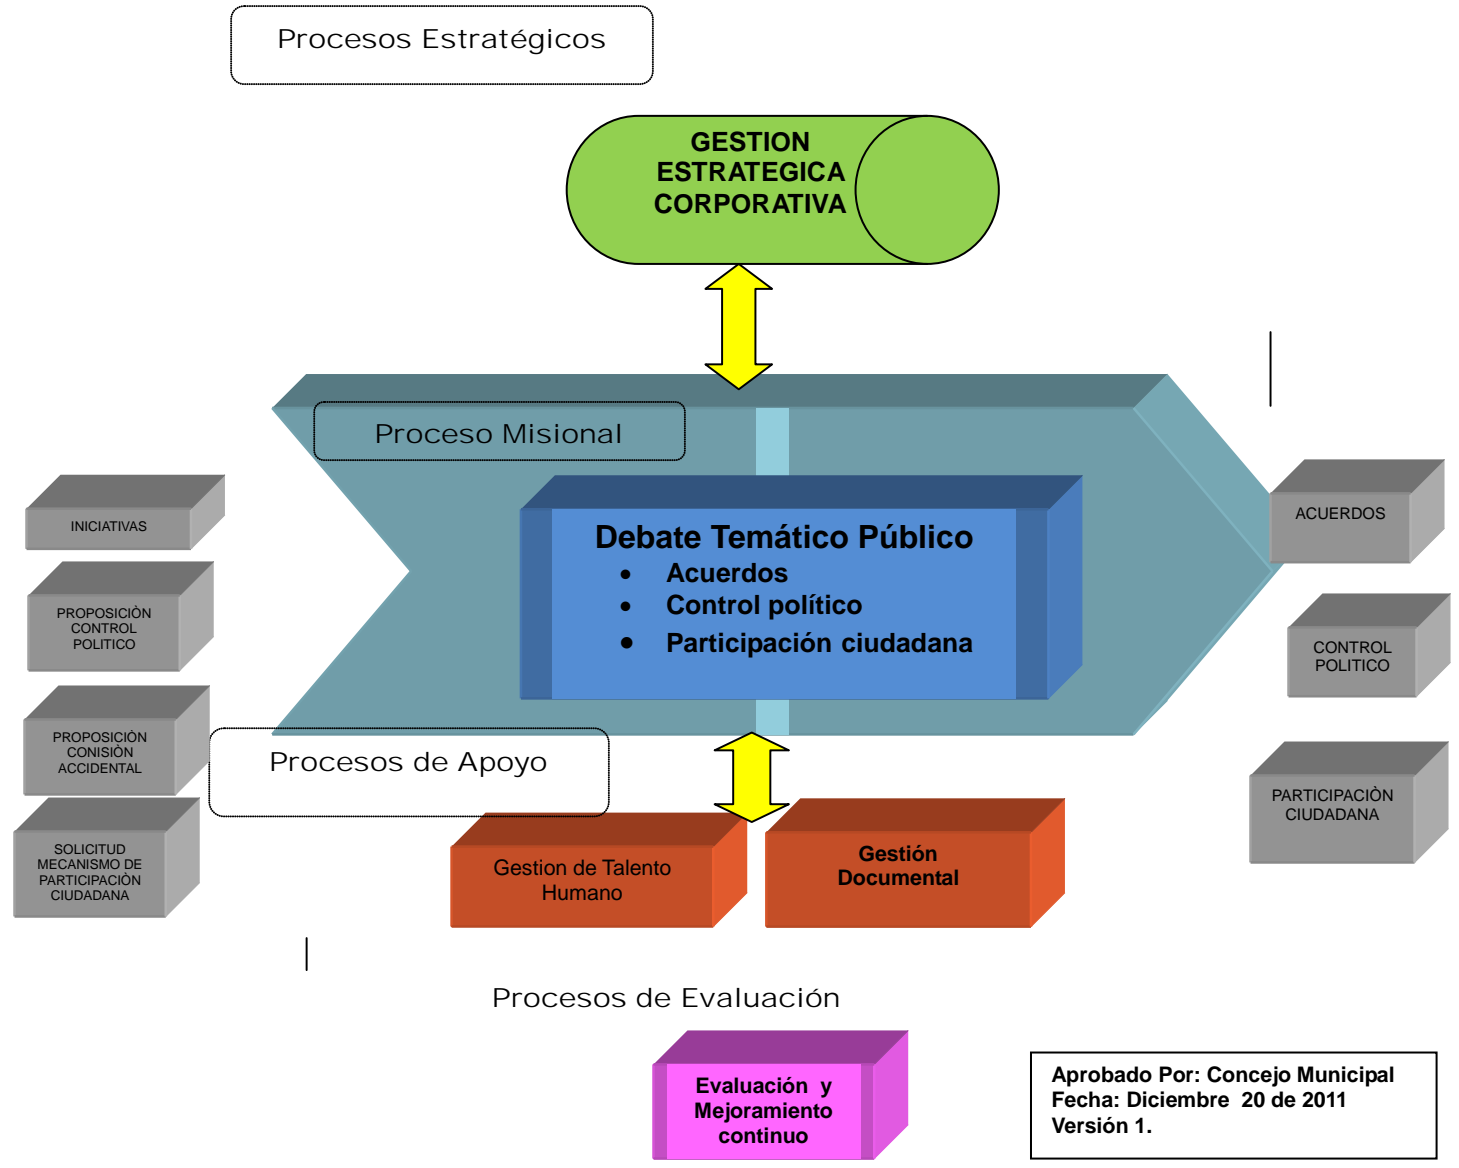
Procesos Estratégicos

GESTION ESTRATEGICA CORPORATIVA

Proceso Misional

Debate Temático Público
- Acuerdos
- Control político
- Participación ciudadana

INICIATIVAS

PROPOSICIÒN CONTROL POLITICO

PROPOSICIÒN CONISIÒN ACCIDENTAL

SOLICITUD MECANISMO DE PARTICIPACIÒN CIUDADANA

ACUERDOS

CONTROL POLITICO

PARTICIPACIÒN CIUDADANA

Procesos de Apoyo

Gestion de Talento Humano

Gestión Documental

Procesos de Evaluación

Evaluación y Mejoramiento continuo

Aprobado Por: Concejo Municipal
Fecha: Diciembre 20 de 2011
Versión 1.